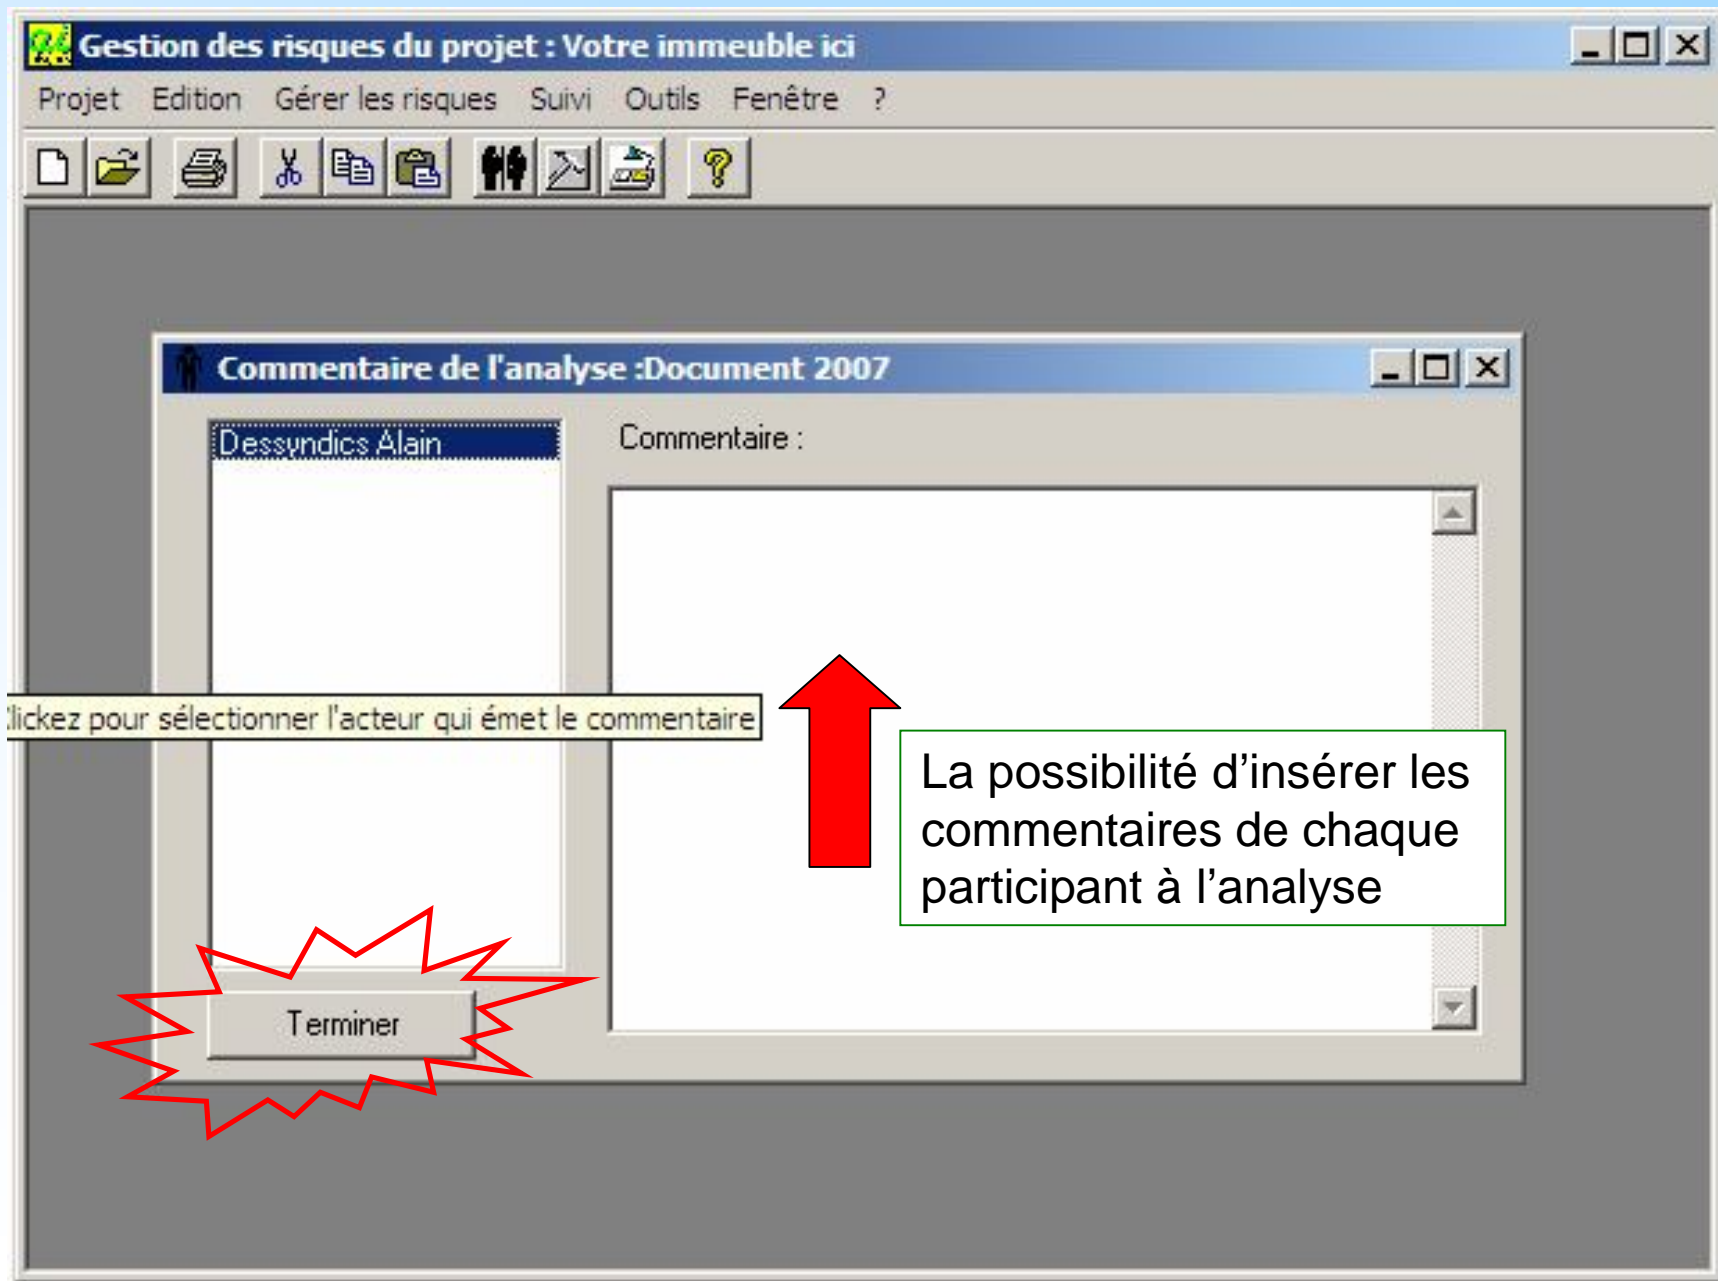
Gestion des risques du projet : Votre immeuble ici

Projet Edition Gérer les risques Suivi Outils Fenêtre ?

Commentaire de l'analyse :Document 2007

Dessyndics Alain

Commentaire :

lickez pour sélectionner l'acteur qui émet le commentaire

La possibilité d'insérer les commentaires de chaque participant à l'analyse

Terminer